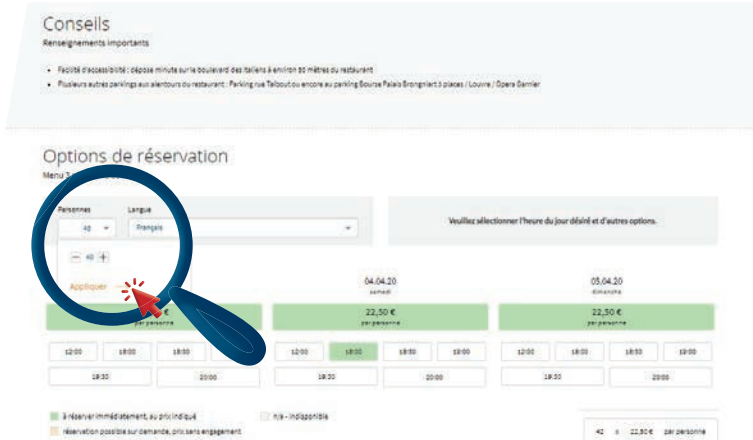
Conseils
Renseignements importants

• Facilité d'accessibilité : dépose minute sur le boulevard des Italiens à environ 50 mètres du restaurant
• Plusieurs autres parkings aux alentours du restaurant : Parking rue Taitbout ou encore au parking Bourse Palais Brongniart à places / Louvre / Opéra Garnier

Options de réservation
Menu 3 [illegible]

Personnes
40
Langue
Français

Veuillez sélectionner l'heure du jour désiré et d'autres options.

40

Appliquer

04.04.20
samedi

05.04.20
dimanche

€
par personne

22,50 €
par personne

22,50 €
par personne

12:00 | 18:00 | 18:30
19:30 | 20:00

12:00 | 18:00 | 18:30 | 19:00
19:30 | 20:00

12:00 | 18:00 | 18:30 | 19:00
19:30 | 20:00

à réserver immédiatement, au prix indiqué
réservation possible sur demande, prix sans engagement
n/a - indisponible

40 x 22,50 € par personne